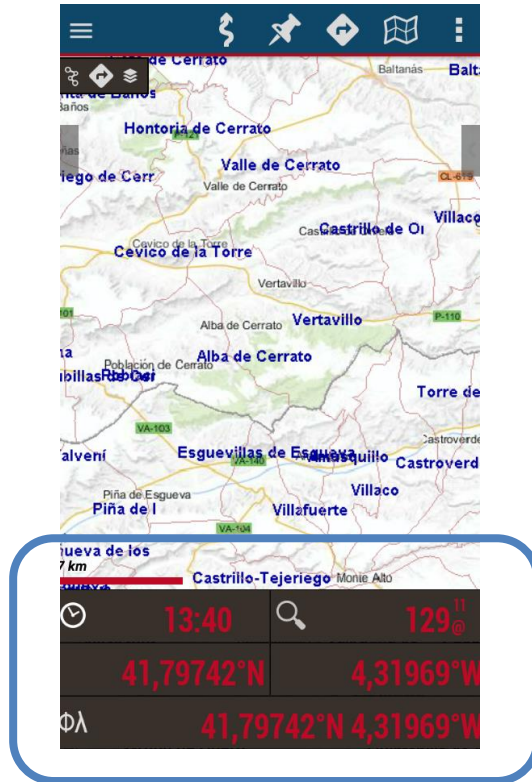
Cerrato
Baltanás Balta
nta de Baños
Baños
Hontoria de Cerrato
Valle de Cerrato
iego de Cerr
Valle de Cerrato
CL-619
Villaco
Castrillo de Or
Cevico de la Torre
Cevico de la Torre
Vertavillo
101
P-110
Alba de Cerrato
Vertavillo
Alba de Cerrato
Población de Cerrato
ubillas Rio Cer
Torre de
VA-103
Castroverde
alvení
Esguevillas de Esgueva
Amusquillo
Castroverd
VA-140
Villaco
Piña de Esgueva
Piña de l
Villafuerte
VA-104
ueva de los
7 km
Castrillo-Tejeriego
Monte Alto
13:40
129 11 @
41,79742°N
4,31969°W
ΦΛ
41,79742°N 4,31969°W